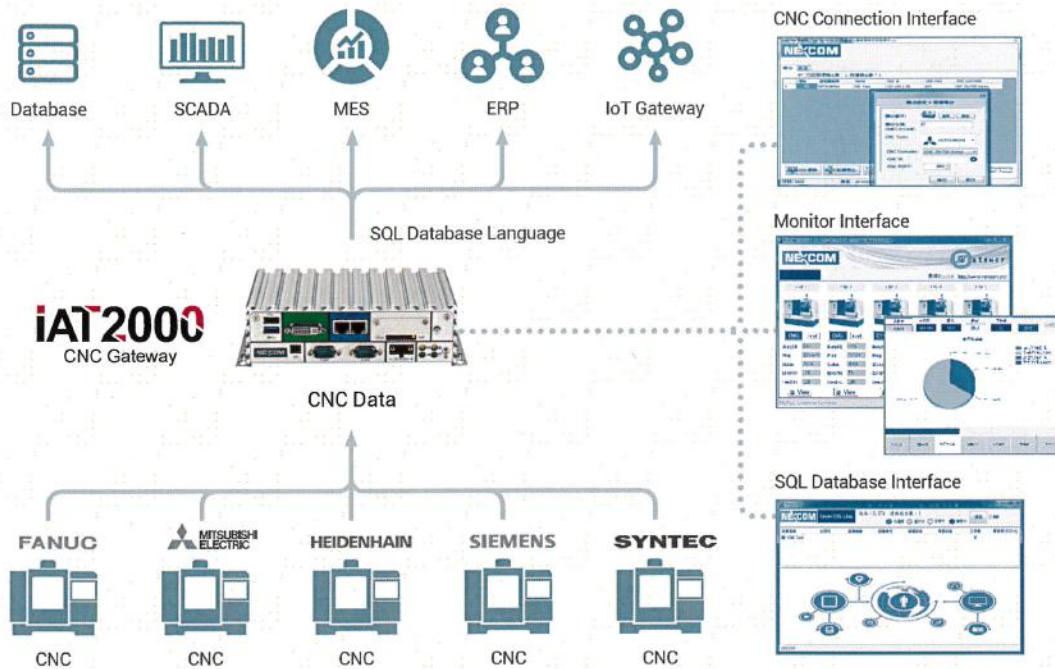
Database

SCADA

MES

ERP

IoT Gateway

SQL Database Language

iAT2000
CNC Gateway

CNC Data

FANUC

MITSUBISHI ELECTRIC

HEIDENHAIN

SIEMENS

SYNTEC

CNC

CNC

CNC

CNC

CNC

CNC Connection Interface

NEXCOM

Monitor Interface

NEXCOM

SQL Database Interface

NEXCOM